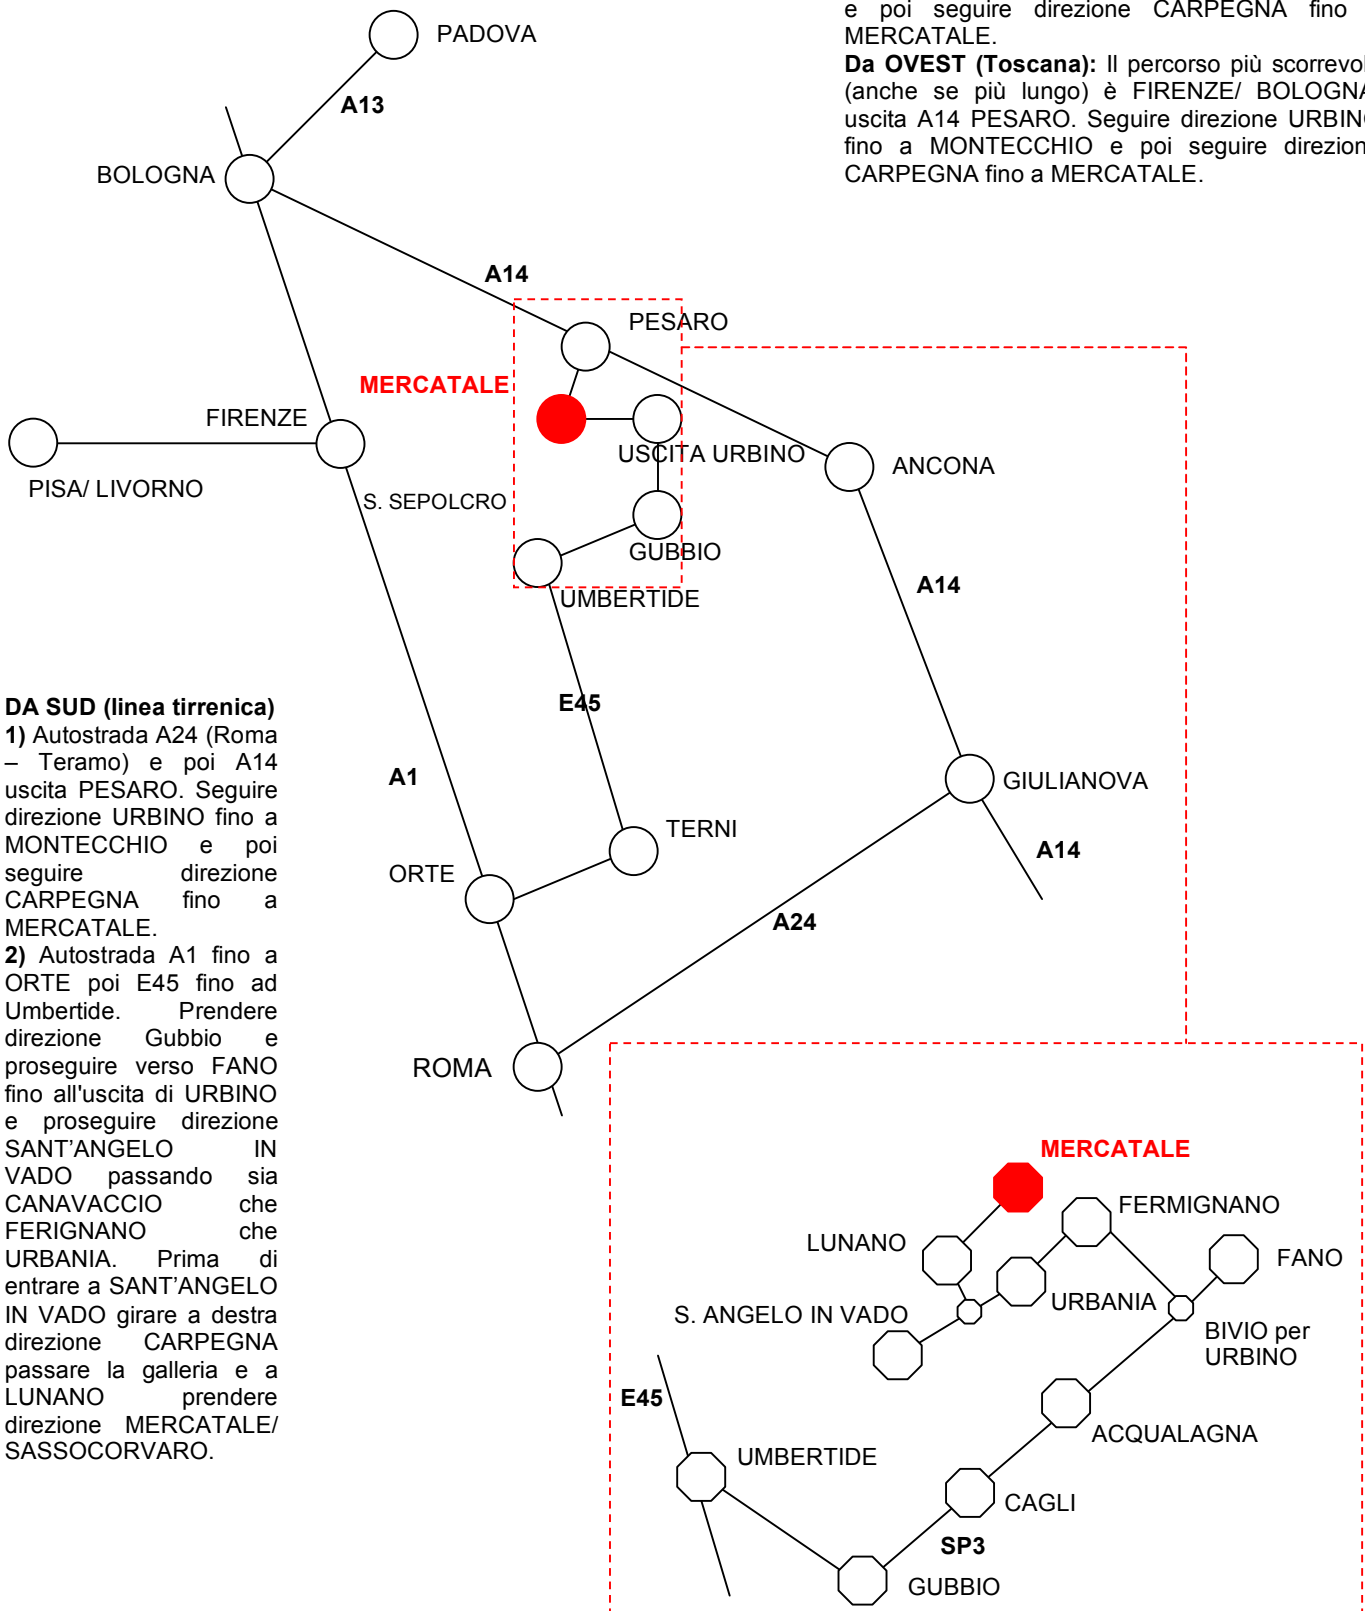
e poi seguire direzione CARPEGNA fino MERCATALE.
**Da OVEST (Toscana):** Il percorso più scorrevol (anche se più lungo) è FIRENZE/ BOLOGNA uscita A14 PESARO. Seguire direzione URBIN fino a MONTECCHIO e poi seguire direzion CARPEGNA fino a MERCATALE.

PADOVA
A13
BOLOGNA
A14
PESARO
MERCATALE
FIRENZE
PISA/ LIVORNO
USCITA URBINO
ANCONA
S. SEPOLCRO
GUBBIO
UMBERTIDE
A14
E45
A1
GIULIANOVA
A14
TERNI
ORTE
A24
ROMA

**DA SUD (linea tirrenica)**
**1)** Autostrada A24 (Roma – Teramo) e poi A14 uscita PESARO. Seguire direzione URBINO fino a MONTECCHIO e poi seguire direzione CARPEGNA fino a MERCATALE.
**2)** Autostrada A1 fino a ORTE poi E45 fino ad Umbertide. Prendere direzione Gubbio e proseguire verso FANO fino all'uscita di URBINO e proseguire direzione SANT'ANGELO IN VADO passando sia CANAVACCIO che FERIGNANO che URBANIA. Prima di entrare a SANT'ANGELO IN VADO girare a destra direzione CARPEGNA passare la galleria e a LUNANO prendere direzione MERCATALE/ SASSOCORVARO.

MERCATALE
FERMIGNANO
LUNANO
FANO
URBANIA
S. ANGELO IN VADO
BIVIO per URBINO
E45
ACQUALAGNA
UMBERTIDE
CAGLI
SP3
GUBBIO